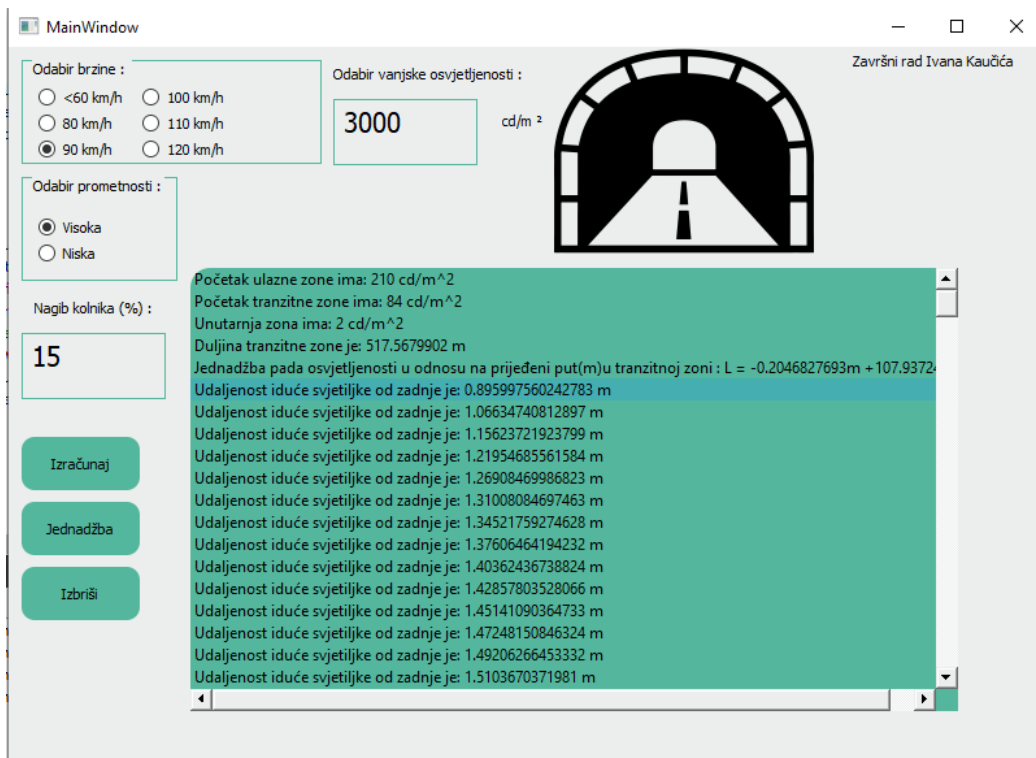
MainWindow

Završni rad Ivana Kaučića

Odabir brzine :
<60 km/h
100 km/h
80 km/h
110 km/h
90 km/h
120 km/h

Odabir vanjske osvjetljenosti :
3000
cd/m ²

Odabir prometnosti :
Visoka
Niska

Nagib kolnika (%) :
15

Izračunaj
Jednadžba
Izbriši

Početak ulazne zone ima: 210 cd/m^2
Početak tranzitne zone ima: 84 cd/m^2
Unutarnja zona ima: 2 cd/m^2
Duljina tranzitne zone je: 517.5679902 m
Jednadžba pada osvjetljenosti u odnosu na prijeđeni put(m)u tranzitnoj zoni : L = -0.2046827693m +107.93724
Udaljenost iduće svjetiljke od zadnje je: 0.895997560242783 m
Udaljenost iduće svjetiljke od zadnje je: 1.06634740812897 m
Udaljenost iduće svjetiljke od zadnje je: 1.15623721923799 m
Udaljenost iduće svjetiljke od zadnje je: 1.21954685561584 m
Udaljenost iduće svjetiljke od zadnje je: 1.26908469986823 m
Udaljenost iduće svjetiljke od zadnje je: 1.31008084697463 m
Udaljenost iduće svjetiljke od zadnje je: 1.34521759274628 m
Udaljenost iduće svjetiljke od zadnje je: 1.37606464194232 m
Udaljenost iduće svjetiljke od zadnje je: 1.40362436738824 m
Udaljenost iduće svjetiljke od zadnje je: 1.42857803528066 m
Udaljenost iduće svjetiljke od zadnje je: 1.45141090364733 m
Udaljenost iduće svjetiljke od zadnje je: 1.47248150846324 m
Udaljenost iduće svjetiljke od zadnje je: 1.49206266453332 m
Udaljenost iduće svjetiljke od zadnje je: 1.5103670371981 m